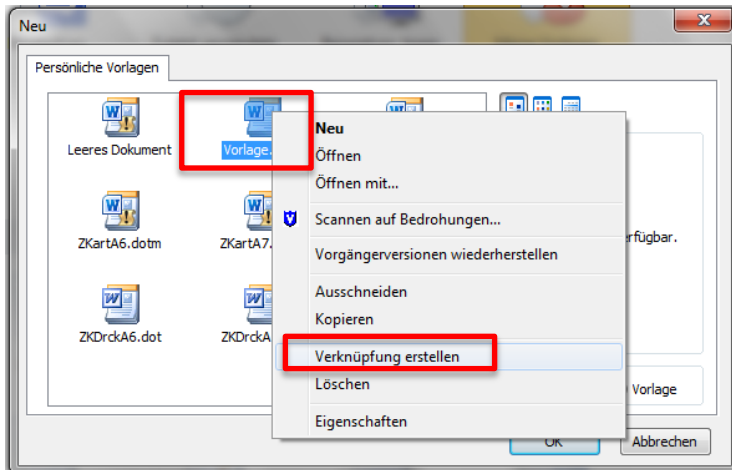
Neu

Persönliche Vorlagen

Leeres Dokument

Vorlage.

ZKartA6.dotm

ZKartA7.

ZKDrckA6.dot

ZKDrckA

Neu
Öffnen
Öffnen mit...
Scannen auf Bedrohungen...
Vorgängerversionen wiederherstellen
Ausschneiden
Kopieren
Verknüpfung erstellen
Löschen
Eigenschaften

rfügbar.

Vorlage

OK

Abbrechen